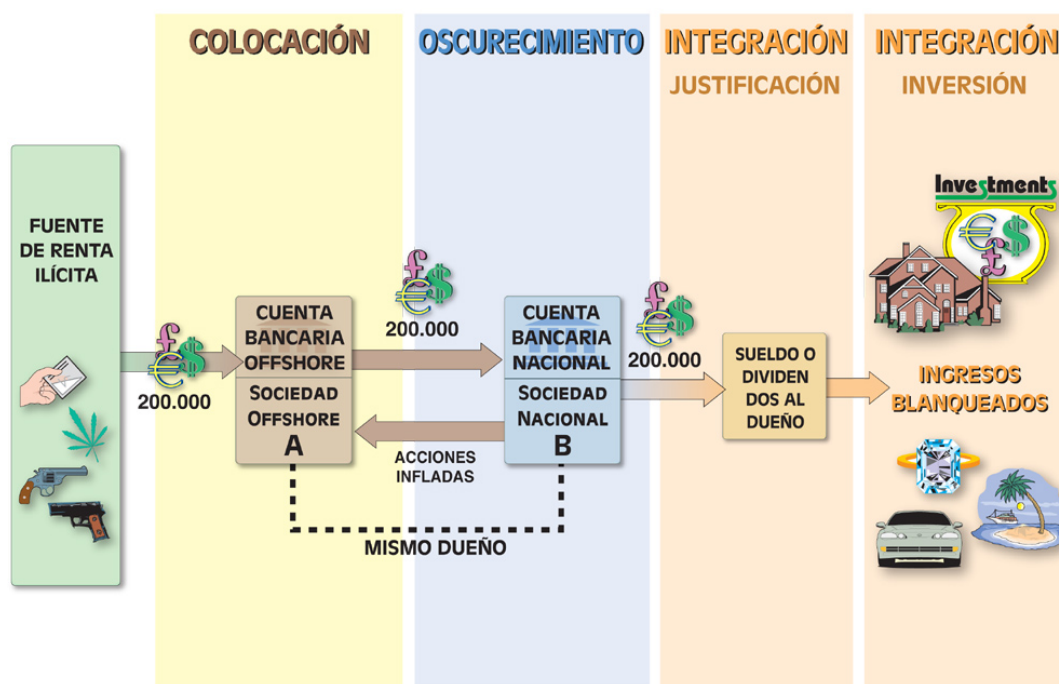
COLOCACIÓN

OSCURECIMIENTO

INTEGRACIÓN

JUSTIFICACIÓN

INTEGRACIÓN

INVERSIÓN

FUENTE DE RENTA ILÍCITA

£ € $

200.000

CUENTA BANCARIA OFFSHORE

SOCIEDAD OFFSHORE A

£ € $

200.000

CUENTA BANCARIA NACIONAL

SOCIEDAD NACIONAL B

ACCIONES INFLADAS

£ € $

200.000

SUELDO O DIVIDENDOS AL DUEÑO

MISMO DUEÑO

Investments

€ £ $

INGRESOS BLANQUEADOS